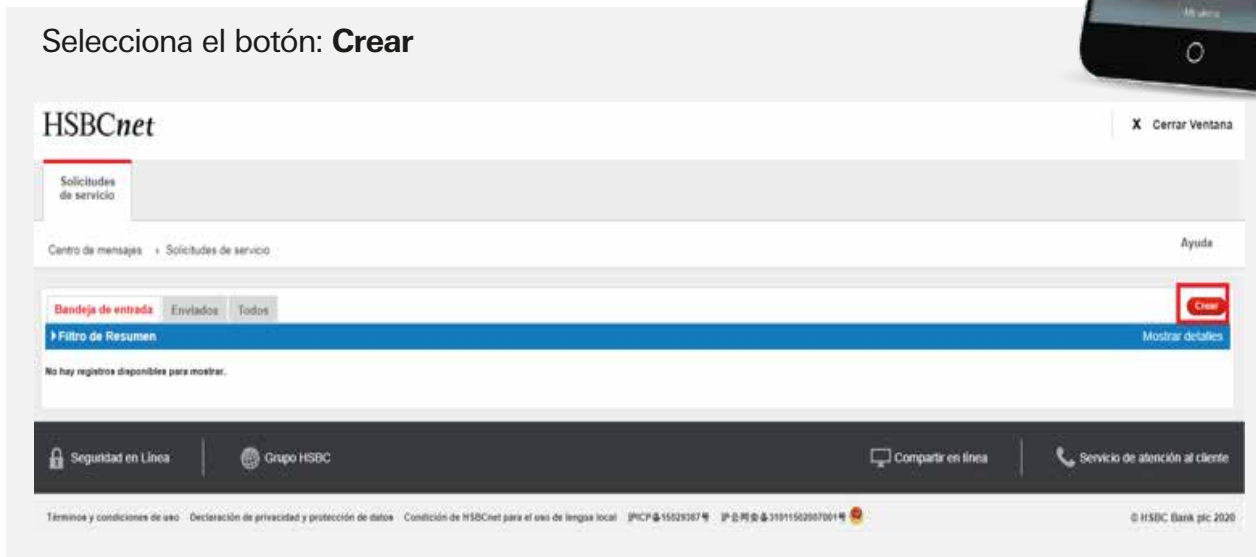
Selecciona el botón: **Crear**

HSBC*net*

X Cerrar Ventana

Solicitudes de servicio

Centro de mensajes › Solicitudes de servicio

Ayuda

Bandeja de entrada Enviados Todos

Crear

▸Filtro de Resumen

Mostrar detalles

No hay registros disponibles para mostrar.

Seguridad en Línea

Grupo HSBC

Compartir en línea

Servicio de atención al cliente

Términos y condiciones de uso Declaración de privacidad y protección de datos Condición de HSBCnet para el uso de lengua local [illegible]

© HSBC Bank plc 2020